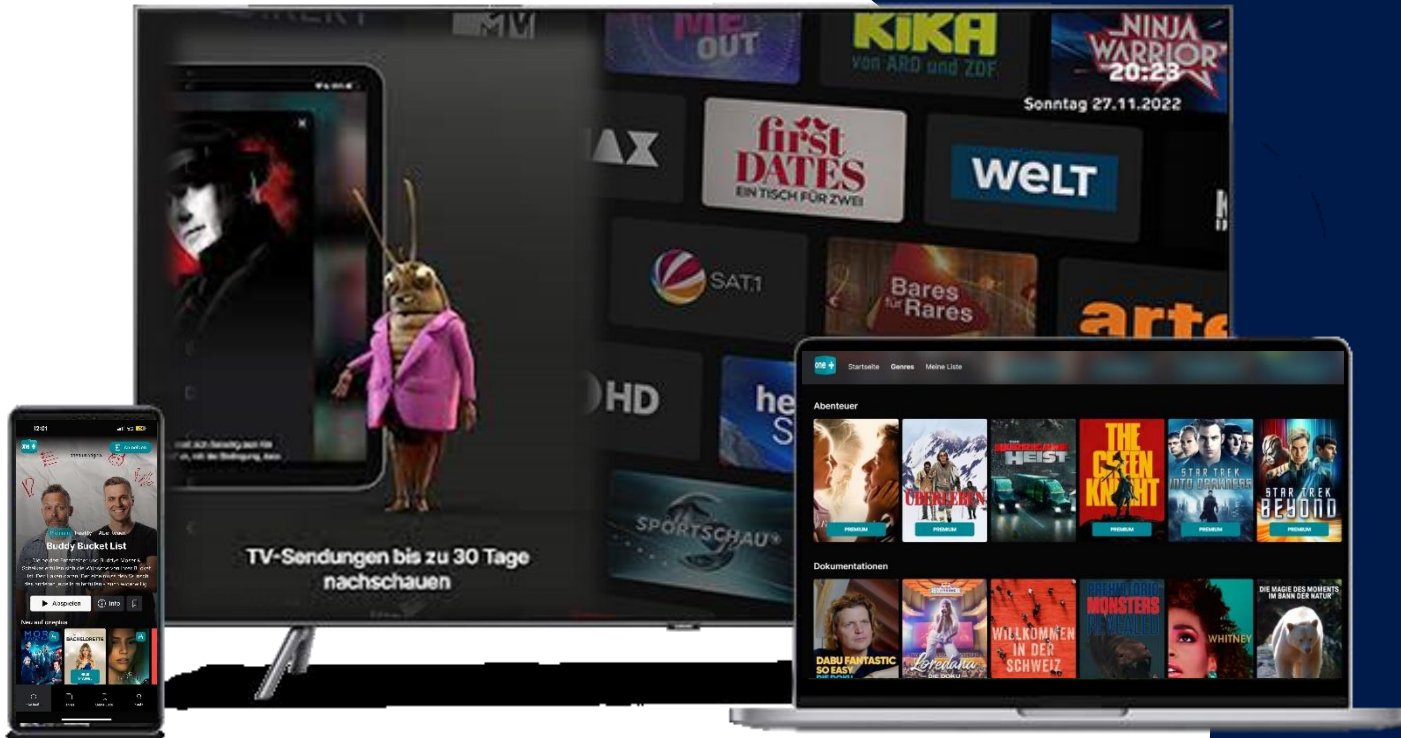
ME OUT

KiKA von ARD und ZDF

NINJA WARRIOR

20:23
Sonntag 27.11.2022

first DATES EIN TISCH FÜR ZWEI

WELT

SAT.1

Bares für Rares

arte

HD

SPORTSCHAU

TV-Sendungen bis zu 30 Tage nachschauen

one +
Startseite Genres Meine Liste

Abenteuer

ÜBERLEBEN
PREMIUM

PREMIUM

HEIST

THE GREEN KNIGHT
PREMIUM

STAR TREK INTO DARKNESS
PREMIUM

STAR TREK BEYOND
PREMIUM

Dokumentationen

DABU FANTASTIC SO EASY

Loredana DIE DOKU

WILLKOMMEN IN DER SCHWEIZ

MONSTERS

WHITNEY

DIE MAGIE DES MOMENTS IM BANN DER NATUR

12:21

Buddy Bucket List

Abspielen
Info

BACHELORETTE